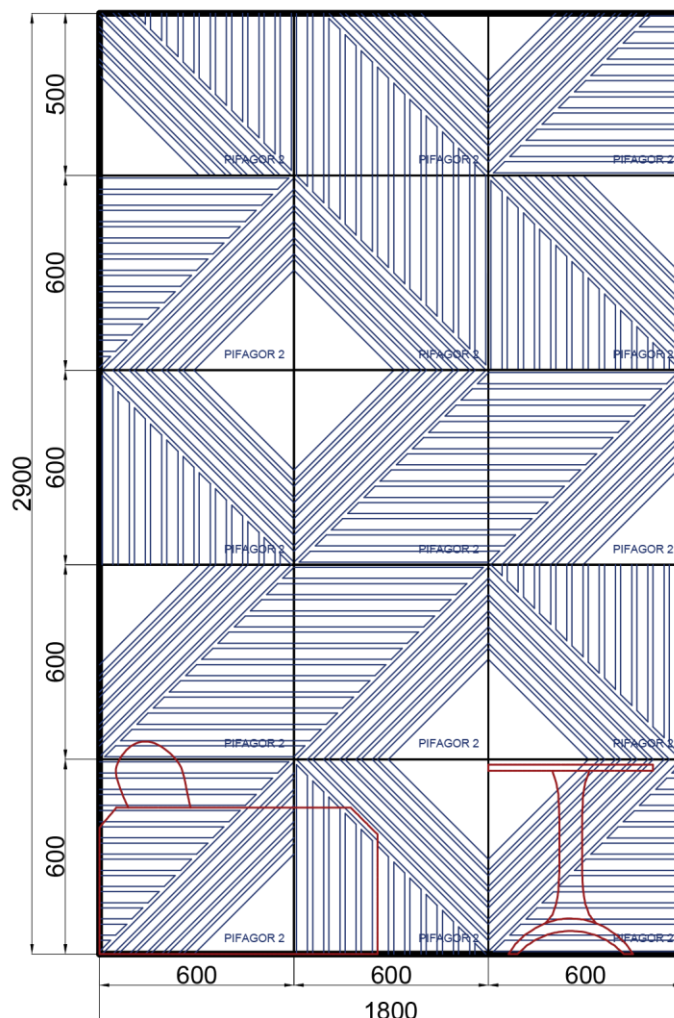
2900

500

600

600

600

600

PIFAGOR 2
PIFAGOR 2
PIFAGOR 2

PIFAGOR 2
PIFAGOR 2
PIFAGOR 2

PIFAGOR 2
PIFAGOR 2
PIFAGOR 2

PIFAGOR 2
PIFAGOR 2
PIFAGOR 2

PIFAGOR 2
PIFAGOR 2
PIFAGOR 2

600
600
600

1800